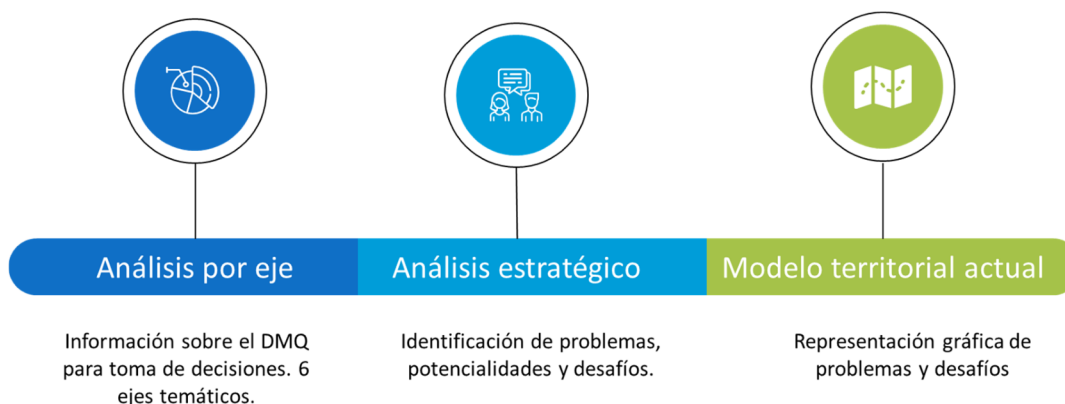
Análisis por eje

Información sobre el DMQ para toma de decisiones. 6 ejes temáticos.

Análisis estratégico

Identificación de problemas, potencialidades y desafíos.

Modelo territorial actual

Representación gráfica de problemas y desafíos